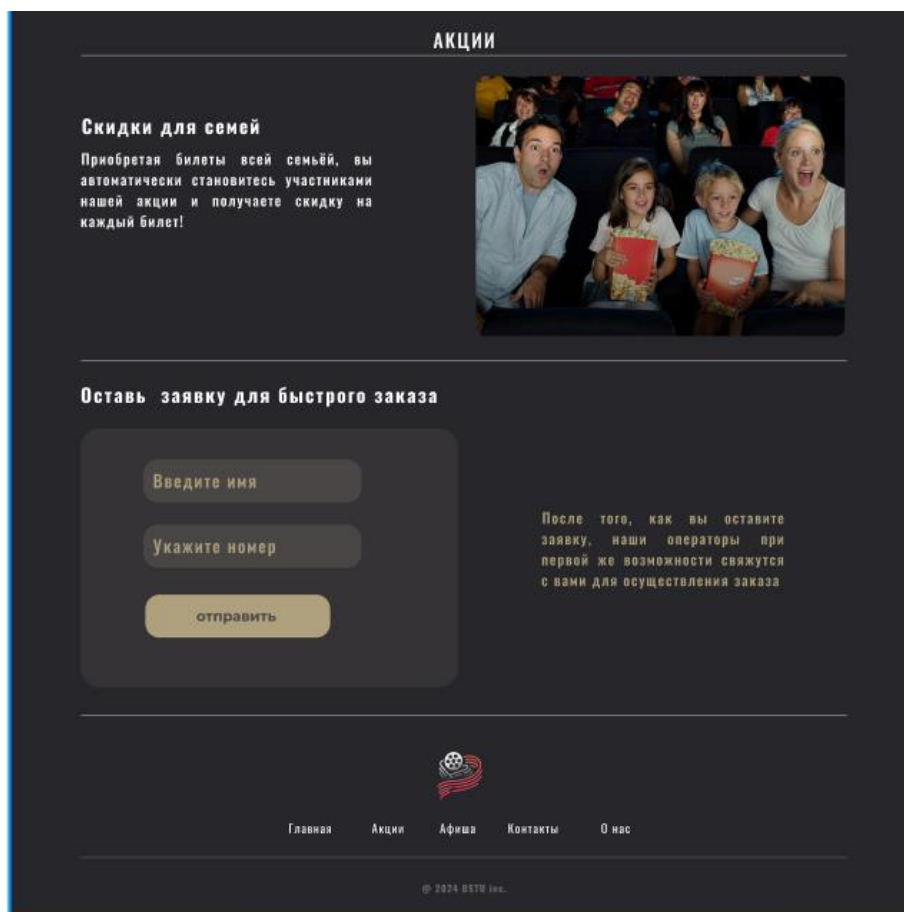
АКЦИИ

Скидки для семей

Приобретая билеты всей семьёй, вы автоматически становитесь участниками нашей акции и получаете скидку на каждый билет!

Оставь заявку для быстрого заказа

Введите имя

Укажите номер

отправить

После того, как вы оставите заявку, наши операторы при первой же возможности свяжутся с вами для осуществления заказа

Главная Акции Афиша Контакты О нас

@ 2024 BSTU inc.